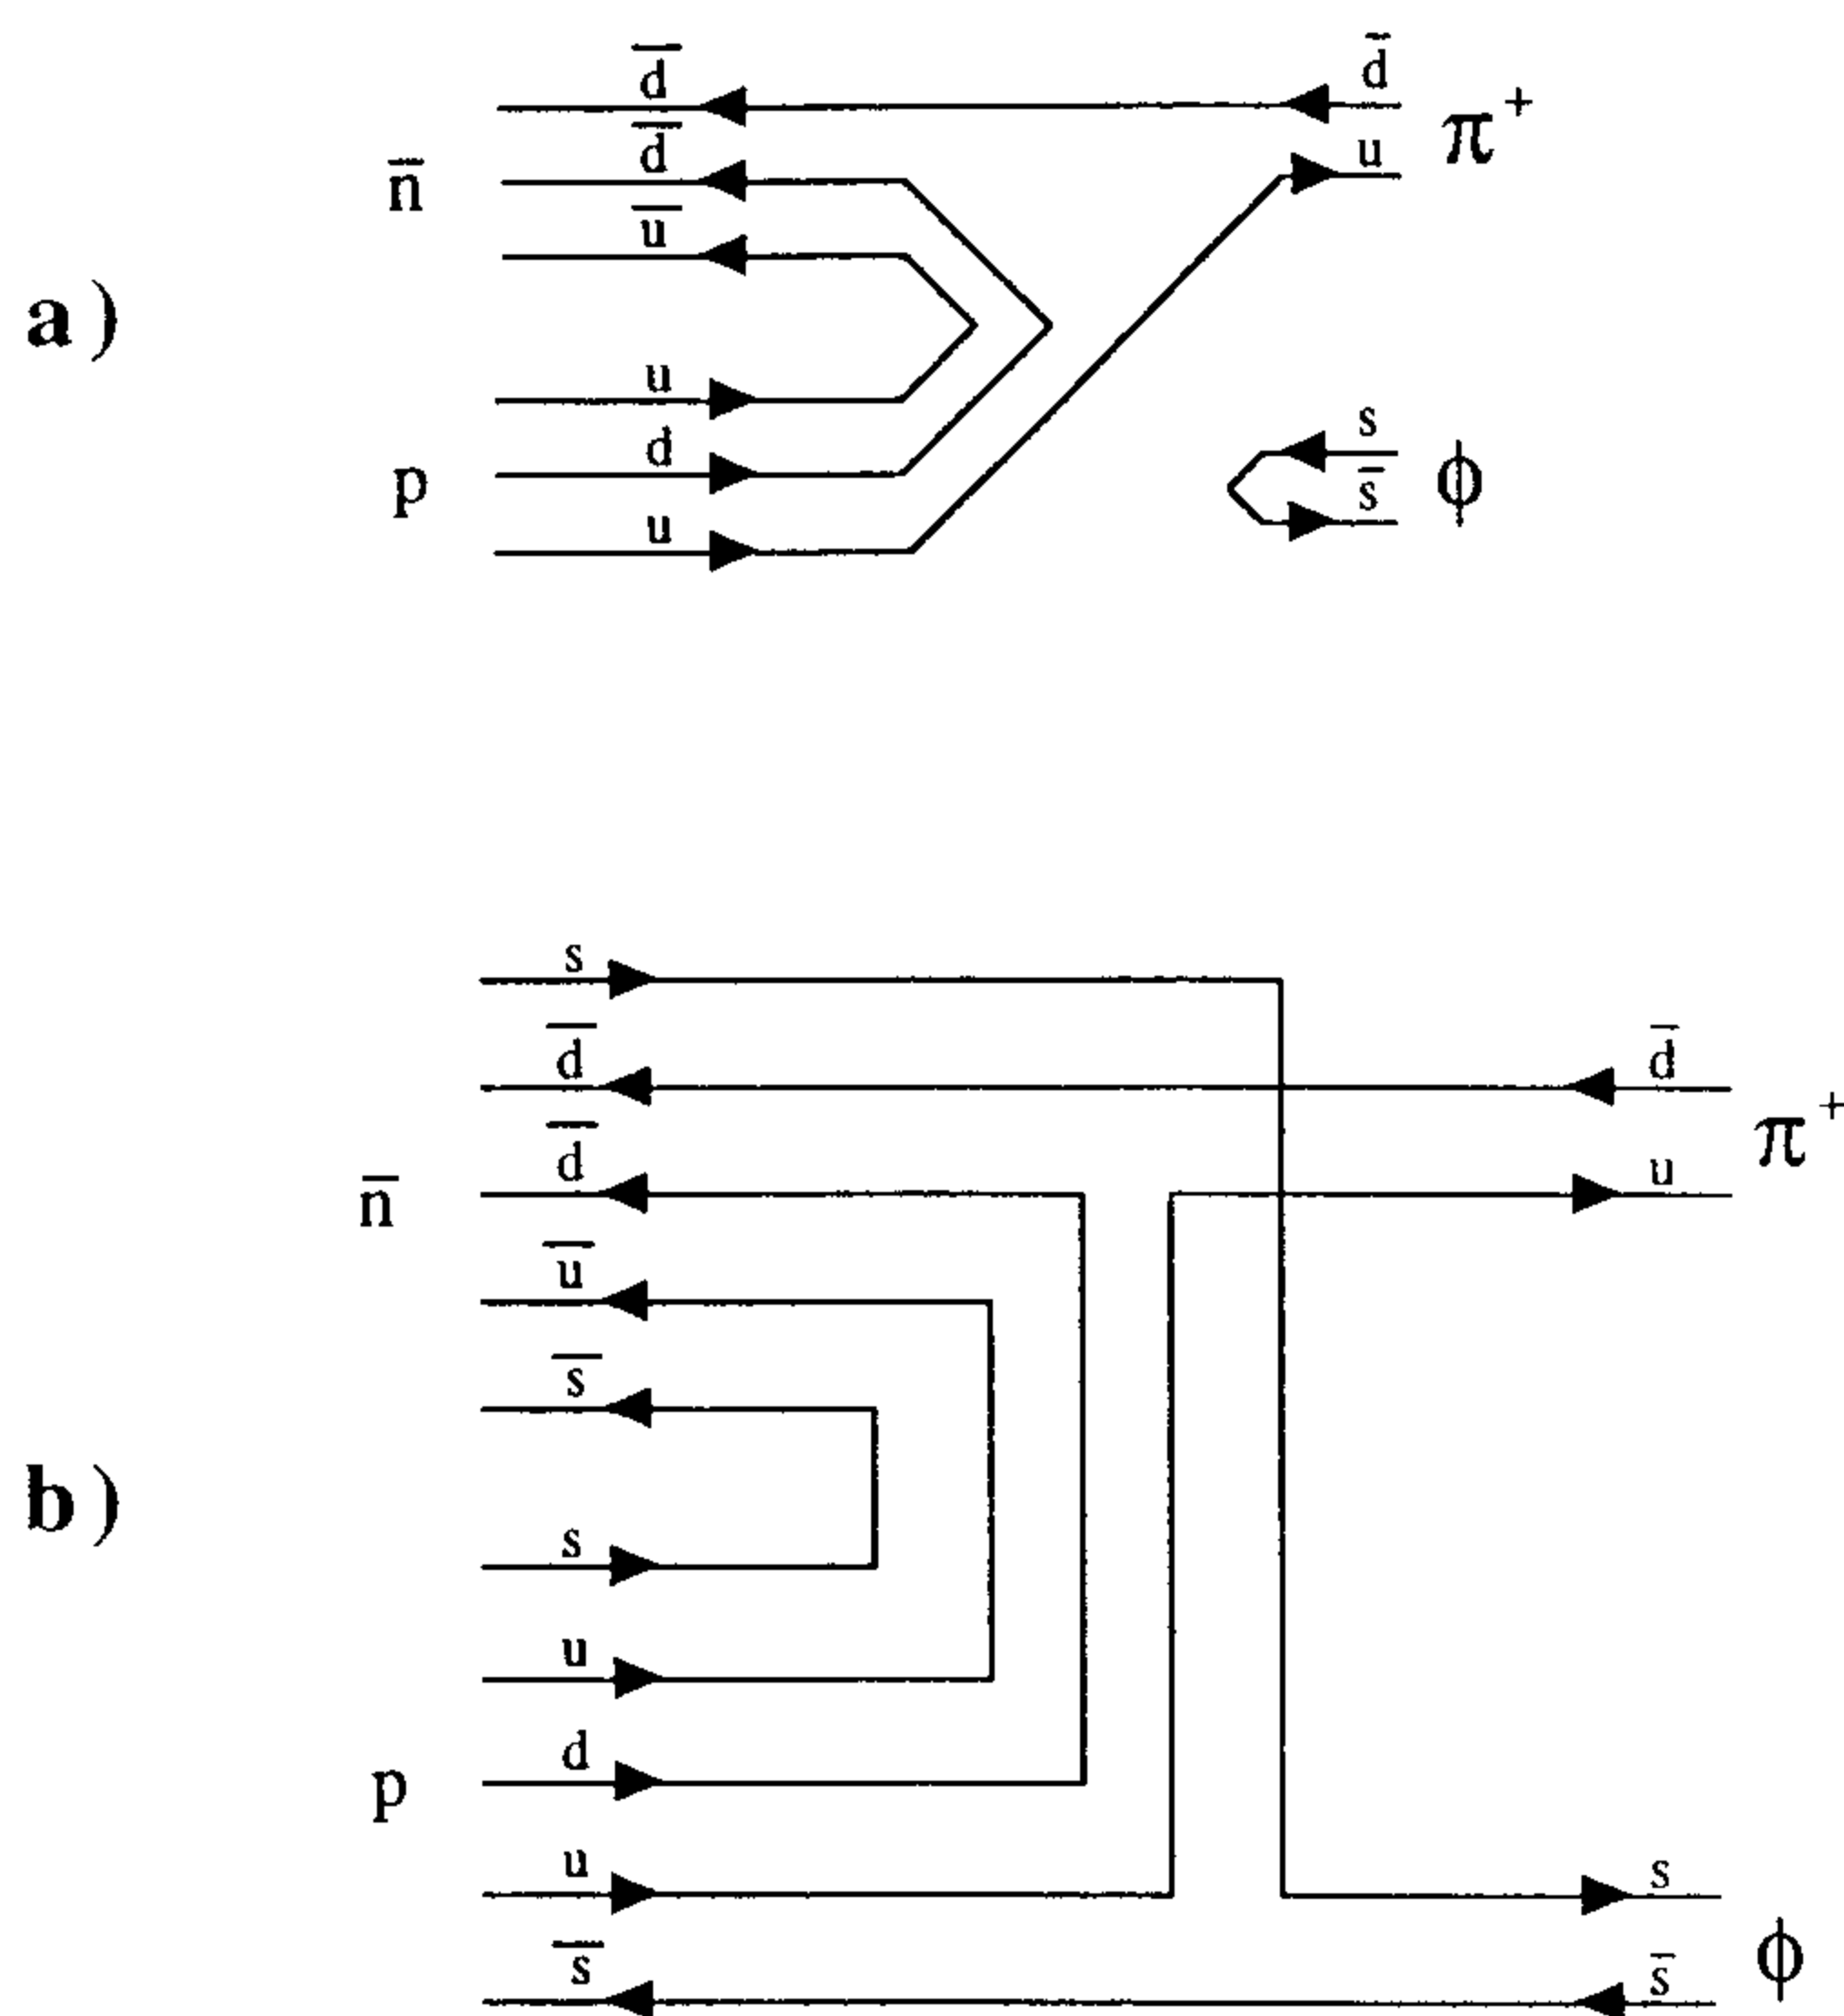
a)

$\bar{d}$
$\bar{d}$
$\bar{n}$
$\bar{u}$
u
p
d
u

$\bar{d}$
u $\pi^+$

s
$\bar{s}$ $\phi$

b)

s
$\bar{d}$
$\bar{n}$
$\bar{d}$
$\bar{u}$
$\bar{s}$
s
u
p
d
u
$\bar{s}$

$\bar{d}$
u $\pi^+$

s
$\bar{s}$ $\phi$